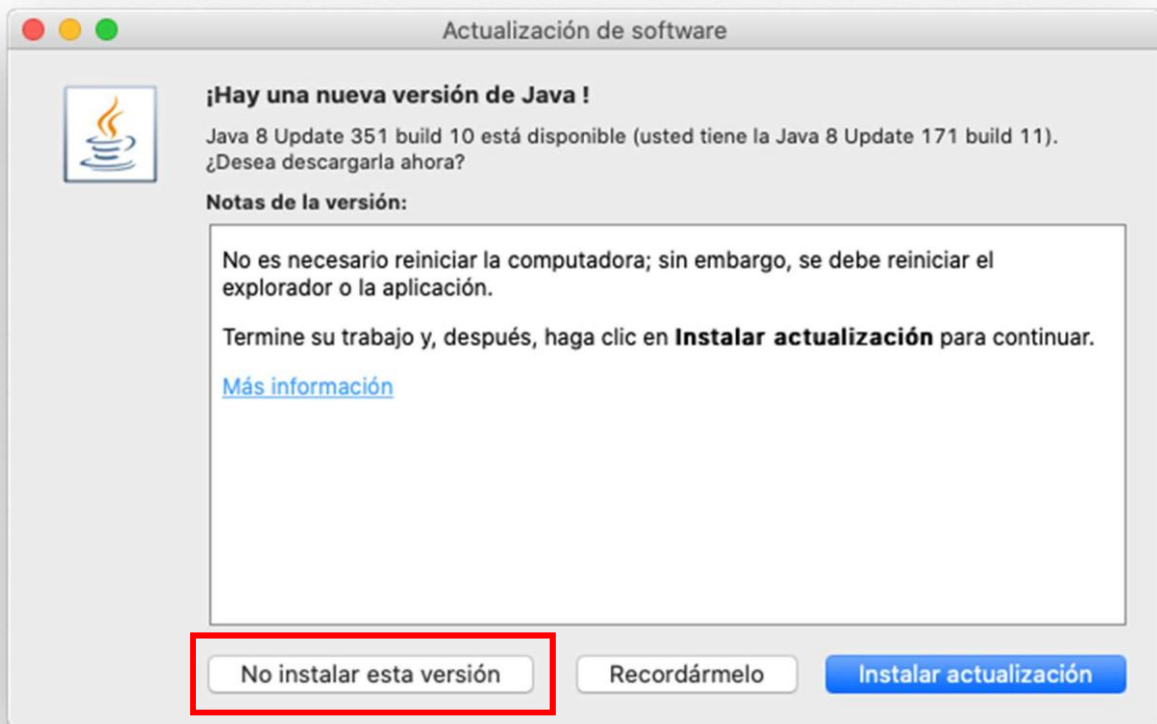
Actualización de software

¡Hay una nueva versión de Java !

Java 8 Update 351 build 10 está disponible (usted tiene la Java 8 Update 171 build 11). ¿Desea descargarla ahora?

Notas de la versión:

No es necesario reiniciar la computadora; sin embargo, se debe reiniciar el explorador o la aplicación.

Termine su trabajo y, después, haga clic en **Instalar actualización** para continuar.

Más información

No instalar esta versión

Recordármelo

Instalar actualización